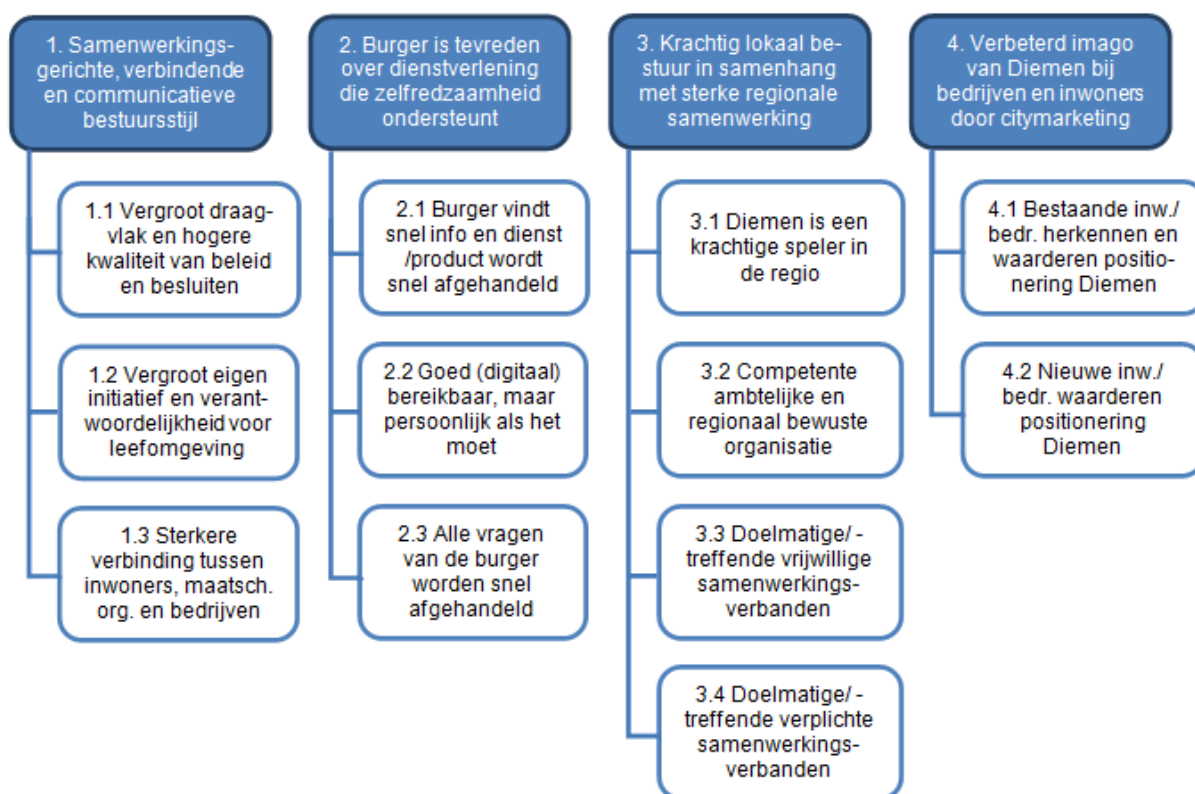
1. Samenwerkingsgerichte, verbindende en communicatieve bestuursstijl

1.1 Vergroot draagvlak en hogere kwaliteit van beleid en besluiten

1.2 Vergroot eigen initiatief en verantwoordelijkheid voor leefomgeving

1.3 Sterkere verbinding tussen inwoners, maatsch. org. en bedrijven

2. Burger is tevreden over dienstverlening die zelfredzaamheid ondersteunt

2.1 Burger vindt snel info en dienst /product wordt snel afgehandeld

2.2 Goed (digitaal) bereikbaar, maar persoonlijk als het moet

2.3 Alle vragen van de burger worden snel afgehandeld

3. Krachtig lokaal bestuur in samenhang met sterke regionale samenwerking

3.1 Diemen is een krachtige speler in de regio

3.2 Competente ambtelijke en regionaal bewuste organisatie

3.3 Doelmatige/ -treffende vrijwillige samenwerkingsverbanden

3.4 Doelmatige/ -treffende verplichte samenwerkingsverbanden

4. Verbeterd imago van Diemen bij bedrijven en inwoners door citymarketing

4.1 Bestaande inw./ bedr. herkennen en waarderen positionering Diemen

4.2 Nieuwe inw./ bedr. waarderen positionering Diemen